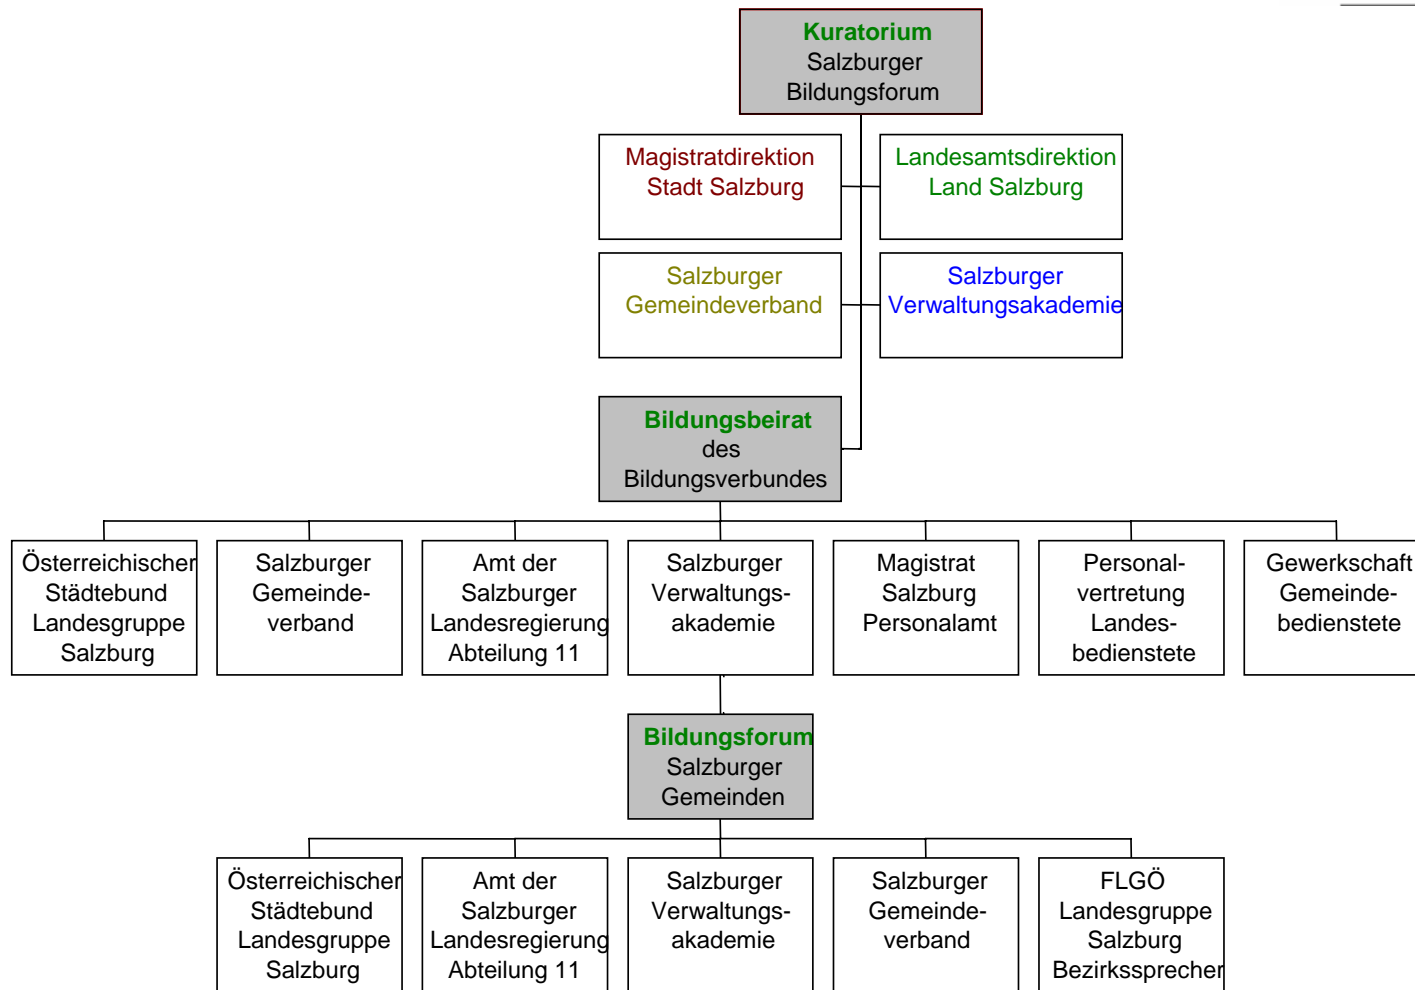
Kuratorium
Salzburger
Bildungsforum

Magistratdirektion
Stadt Salzburg

Landesamtsdirektion
Land Salzburg

Salzburger
Gemeindeverband

Salzburger
Verwaltungsakademie

Bildungsbeirat
des
Bildungsverbundes

Österreichischer
Städtebund
Landesgruppe
Salzburg

Salzburger
Gemeindeverband

Amt der
Salzburger
Landesregierung
Abteilung 11

Salzburger
Verwaltungsakademie

Magistrat
Salzburg
Personalamt

Personalvertretung
Landesbedienstete

Gewerkschaft
Gemeindebedienstete

Bildungsforum
Salzburger
Gemeinden

Österreichischer
Städtebund
Landesgruppe
Salzburg

Amt der
Salzburger
Landesregierung
Abteilung 11

Salzburger
Verwaltungsakademie

Salzburger
Gemeindeverband

FLGÖ
Landesgruppe
Salzburg
Bezirkssprecher